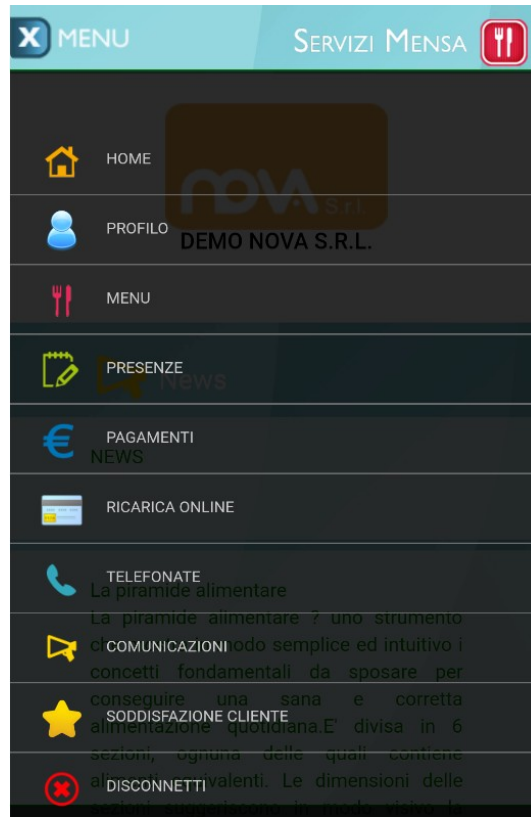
X MENU

SERVIZI MENSA

HOME

PROFILO

DEMO NOVA S.R.L.

MENU

PRESENZE

News

PAGAMENTI

NEWS

RICARICA ONLINE

TELEFONATE

La piramide alimentare

La piramide alimentare ? uno strumento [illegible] modo semplice ed intuitivo i concetti fondamentali da sposare per conseguire una sana e corretta alimentazione quotidiana.E' divisa in 6 sezioni, ognuna delle quali contiene alimenti equivalenti. Le dimensioni delle sezioni suggeriscono in modo visivo la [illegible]

COMUNICAZIONI

SODDISFAZIONE CLIENTE

DISCONNETTI